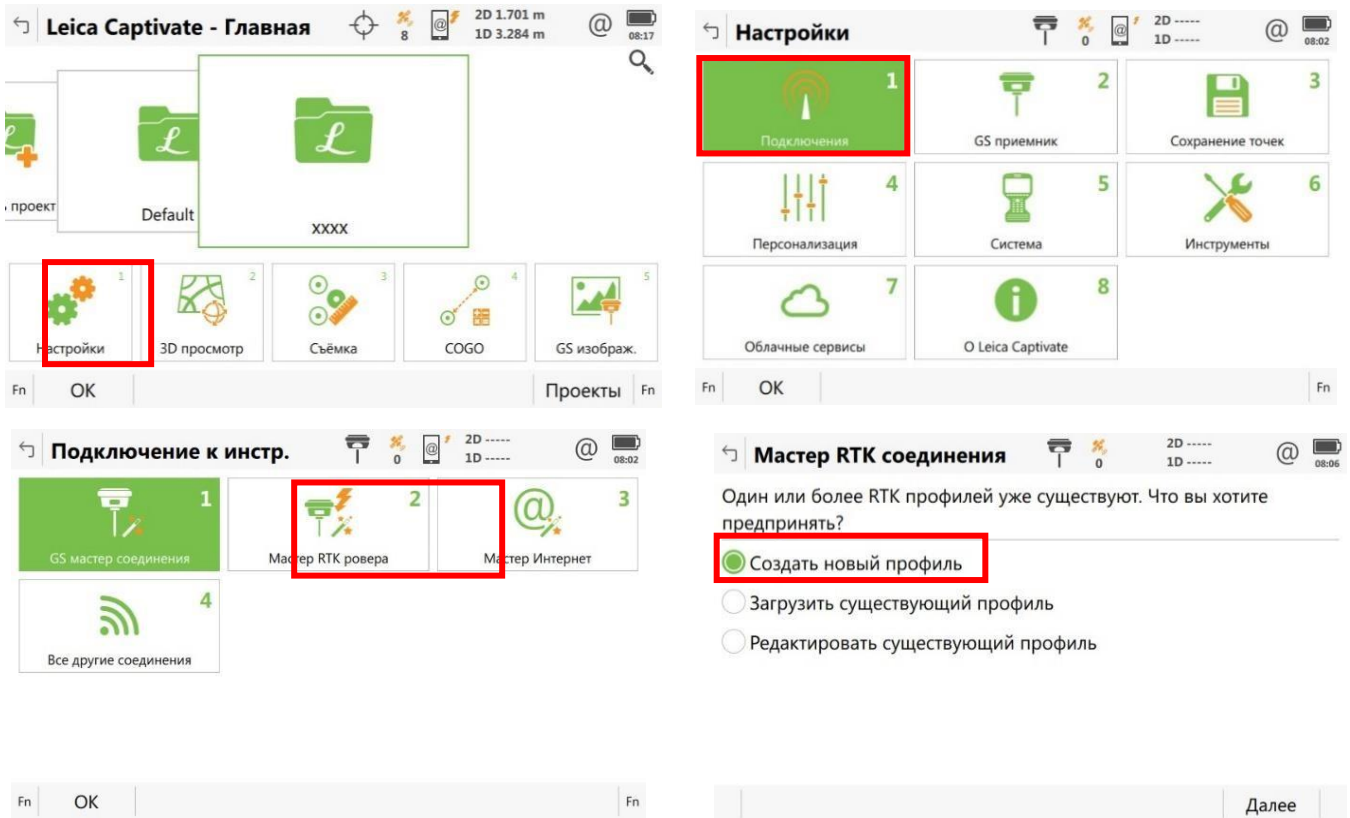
Leica Captivate - Главная
8
2D 1.701 m
1D 3.284 m
@
08:17

проект
Default
XXXX

1 Настройки
2 3D просмотр
3 Съёмка
4 COGO
5 GS изображ.

Fn OK Проекты Fn

Настройки
0
2D -----
1D -----
@
08:02

1 Подключения
2 GS приемник
3 Сохранение точек
4 Персонализация
5 Система
6 Инструменты
7 Облачные сервисы
8 О Leica Captivate

Fn OK Fn

Подключение к инстр.
0
2D -----
1D -----
@
08:02

1 GS мастер соединения
2 Мастер RTK ровера
3 Мастер Интернет
4 Все другие соединения

Fn OK Fn

Мастер RTK соединения
0
2D -----
1D -----
@
08:06

Один или более RTK профилей уже существуют. Что вы хотите предпринять?

Создать новый профиль
Загрузить существующий профиль
Редактировать существующий профиль

Далее